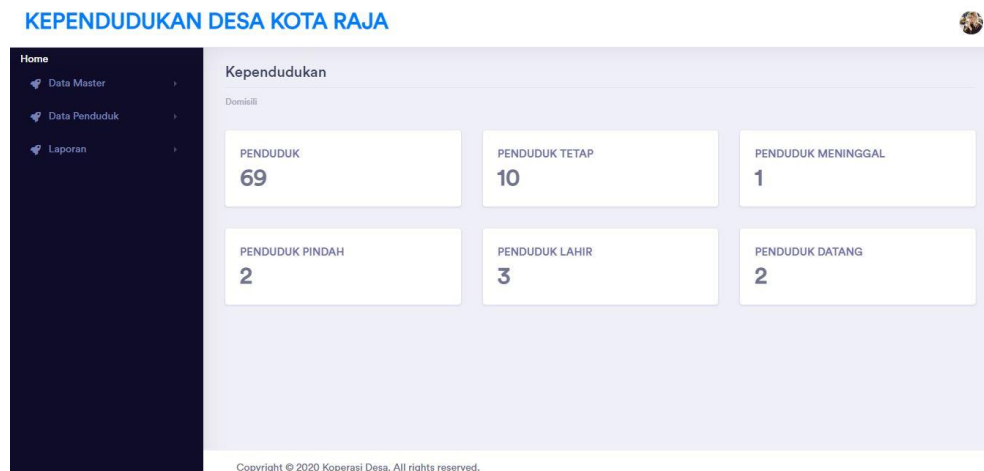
KEPENDUDUKAN DESA KOTA RAJA

Home

Data Master

Data Penduduk

Laporan

Kependudukan

Domisili

PENDUDUK
69

PENDUDUK TETAP
10

PENDUDUK MENINGGAL
1

PENDUDUK PINDAH
2

PENDUDUK LAHIR
3

PENDUDUK DATANG
2

Copyright © 2020 Koperasi Desa. All rights reserved.